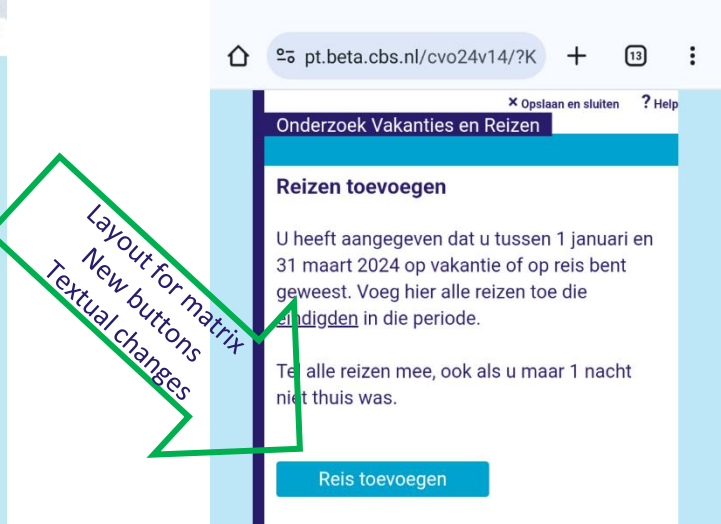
pt.beta.cbs.nl/cvo24v14/?K

13

× Opslaan en sluiten ? Help

Onderzoek Vakanties en Reizen

Reizen toevoegen

U heeft aangegeven dat u tussen 1 januari en 31 maart 2024 op vakantie of op reis bent geweest. Voeg hier alle reizen toe die eindigden in die periode.

Tel alle reizen mee, ook als u maar 1 nacht niet thuis was.

Reis toevoegen

Layout for matrix
New buttons
Textual changes